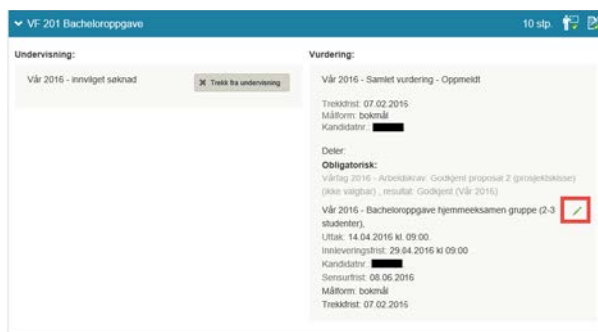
VF 201 Bacheloroppgave

10 stp.

Undervisning:

Vår 2016 - innvilget søknad

Trekk fra undervisning

Vurdering:

Vår 2016 - Samlet vurdering - Oppmeldt

Trekkfrist: 07.02.2016
Målform: bokmål
Kandidatnr.:

Deler:
Obligatorisk:
Vårfag 2016 - Arbeidskrav: Godkjent proposal 2 (prosjektskisse) (ikke valgbar), resultat: Godkjent (Vår 2016)

Vår 2016 - Bacheloroppgave hjemmeeksamen gruppe (2-3 studenter),
Uttak: 14.04.2016 kl. 09.00
Innleveringsfrist: 29.04.2016 kl 09.00
Kandidatnr.:
Sensurfrist: 08.06.2016
Målform: bokmål
Trekkfrist: 07.02.2016